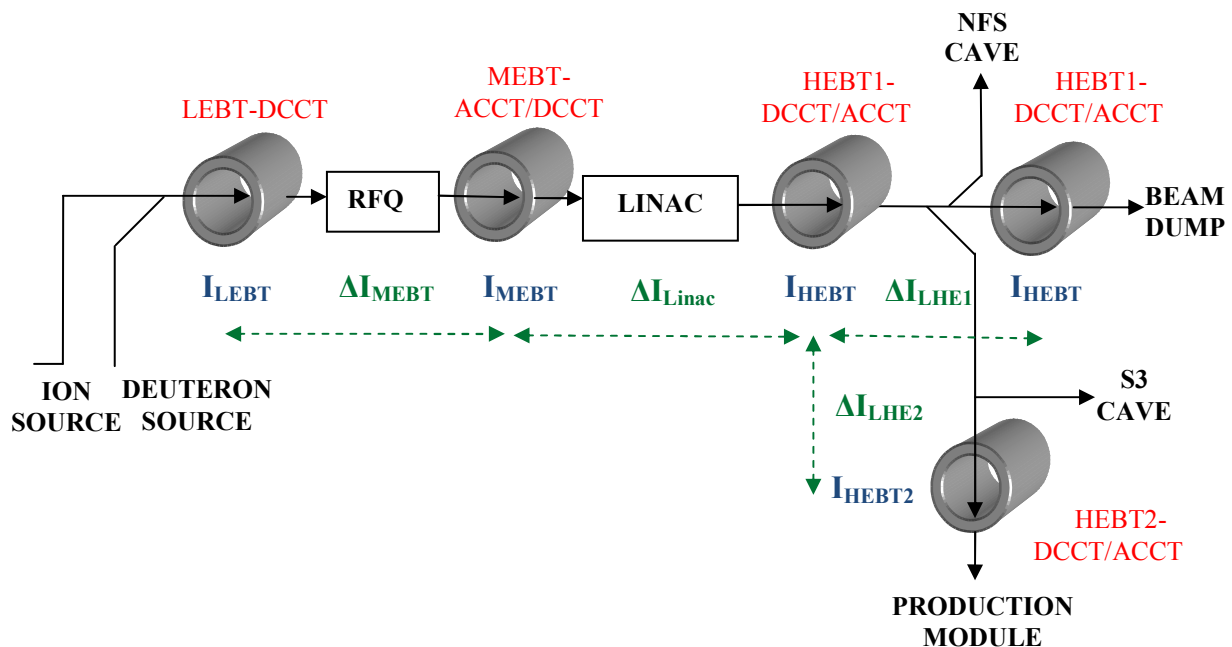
NFS CAVE

LEBT-DCCT

MEBT-ACCT/DCCT

HEBT1-DCCT/ACCT

HEBT1-DCCT/ACCT

RFQ

LINAC

BEAM DUMP

$I_{LEBT}$ $\Delta I_{MEBT}$ $I_{MEBT}$ $\Delta I_{Linac}$ $I_{HEBT}$ $\Delta I_{LHE1}$ $I_{HEBT}$

ION SOURCE

DEUTERON SOURCE

S3 CAVE

$\Delta I_{LHE2}$

$I_{HEBT2}$

HEBT2-DCCT/ACCT

PRODUCTION MODULE